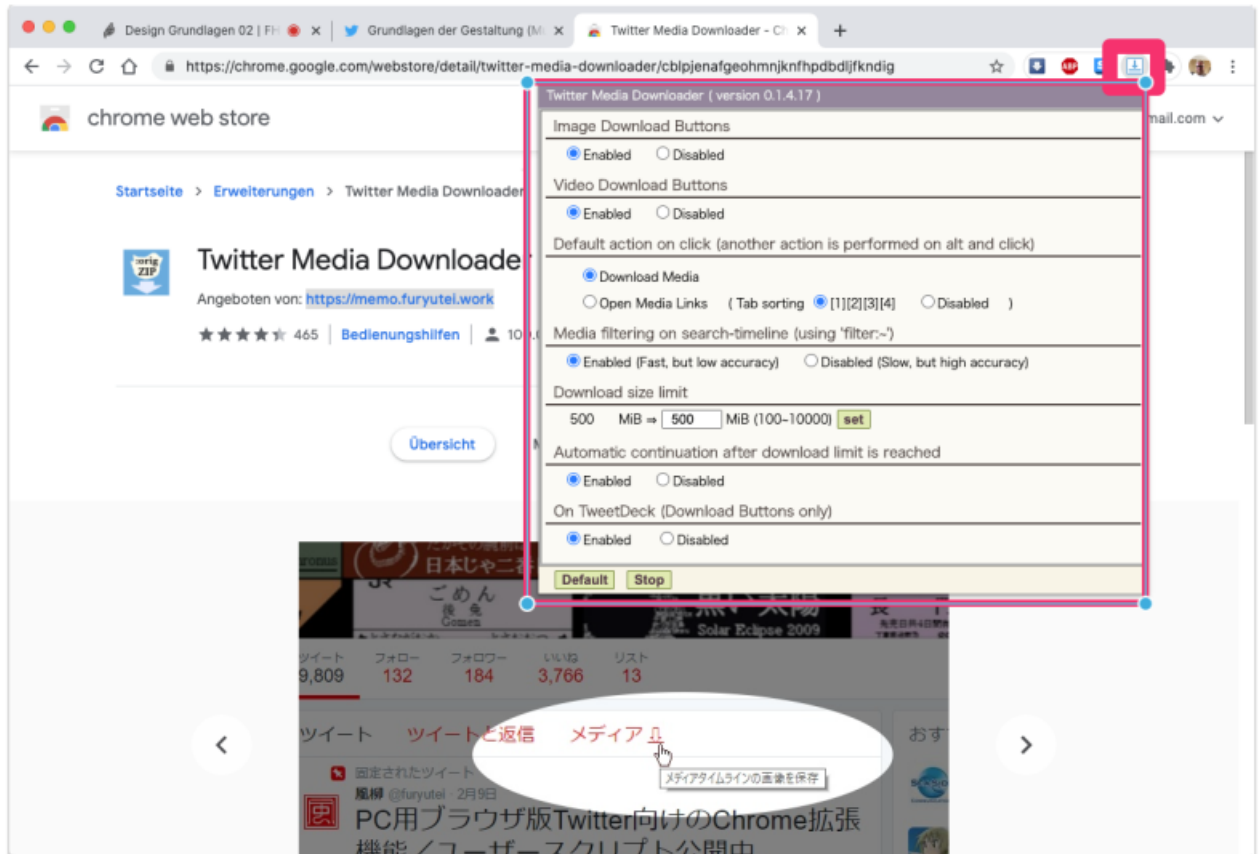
Design Grundlagen 02 | FH
Grundlagen der Gestaltung (M
Twitter Media Downloader - C

https://chrome.google.com/webstore/detail/twitter-media-downloader/cblpjenafgeohmnjknfhpdbdljfkndig

chrome web store
mail.com

Startseite > Erweiterungen > Twitter Media Downloader

Twitter Media Downloader

Angeboten von: https://memo.furyutei.work

465 | Bedienungshilfen | 10

Übersicht

Twitter Media Downloader ( version 0.1.4.17 )

Image Download Buttons
Enabled Disabled

Video Download Buttons
Enabled Disabled

Default action on click (another action is performed on alt and click)
Download Media
Open Media Links ( Tab sorting [1][2][3][4] Disabled )

Media filtering on search-timeline (using 'filter:~')
Enabled (Fast, but low accuracy) Disabled (Slow, but high accuracy)

Download size limit
500 MiB ⇒ 500 MiB (100-10000) set

Automatic continuation after download limit is reached
Enabled Disabled

On TweetDeck (Download Buttons only)
Enabled Disabled

Default Stop

日本じゃニ
ごめん
Gomen
Solar Eclipse 2009

ツイート 9,809 フォロー 132 フォロワー 184 いいね 3,766 リスト 13

ツイート ツイートと返信 メディア
メディアタイムラインの画像を保存
おす
固定されたツイート
風柳 @furyutei · 2月9日
PC用ブラウザ版Twitter向けのChrome拡張
機能／ユーザースクリプト公開中